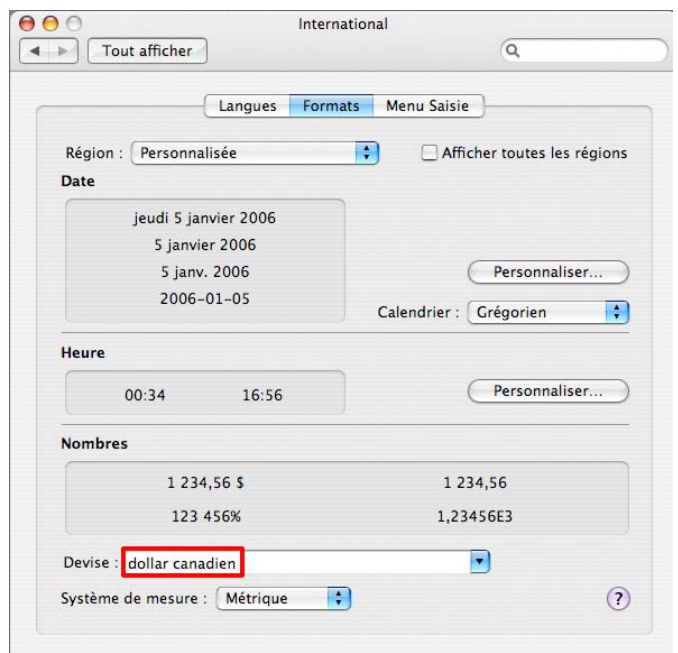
International

Tout afficher

Langues | Formats | Menu Saisie

Région : Personnalisée

Afficher toutes les régions

Date

jeudi 5 janvier 2006
5 janvier 2006
5 janv. 2006
2006-01-05

Personnaliser...

Calendrier : Grégorien

Heure

00:34 16:56

Personnaliser...

Nombres

1 234,56 $ 1 234,56
123 456% 1,23456E3

Devise : dollar canadien

Système de mesure : Métrique

?